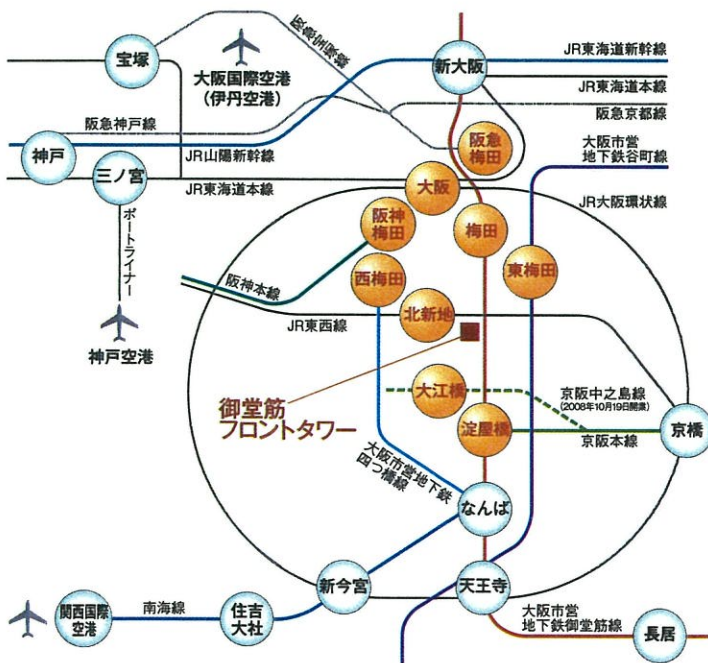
宝塚
阪急宝塚線
大阪国際空港
(伊丹空港)
新大阪
JR東海道新幹線
JR東海道本線
阪急京都線
阪急神戸線
神戸
阪急梅田
大阪市営地下鉄谷町線
JR山陽新幹線
三ノ宮
JR東海道本線
大阪
JR大阪環状線
ポートライナー
阪神梅田
梅田
東梅田
阪神本線
西梅田
神戸空港
北新地
JR東西線
大江橋
京阪中之島線
(2008年10月19日開業)
御堂筋フロントタワー
淀屋橋
京阪本線
京橋
大阪市営地下鉄四つ橋線
なんば
新今宮
天王寺
関西国際空港
南海線
住吉大社
大阪市営地下鉄御堂筋線
長居